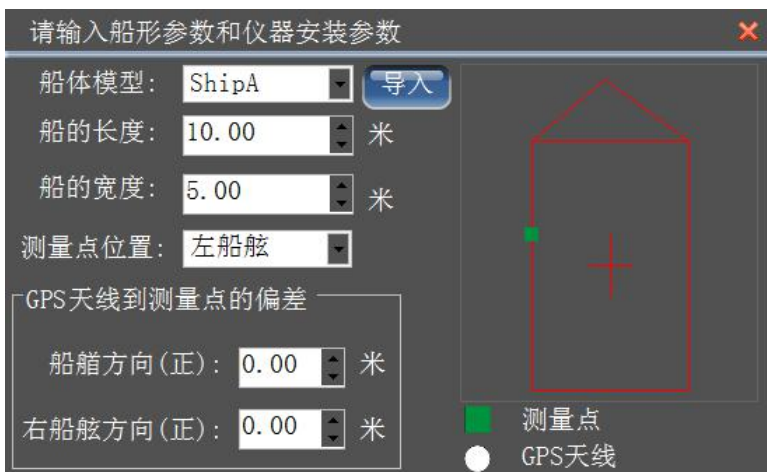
请输入船形参数和仪器安装参数

×

船体模型: ShipA

导入

船的长度: 10.00 米

船的宽度: 5.00 米

测量点位置: 左船舷

GPS天线到测量点的偏差

船艏方向(正): 0.00 米

右船舷方向(正): 0.00 米

测量点

GPS天线